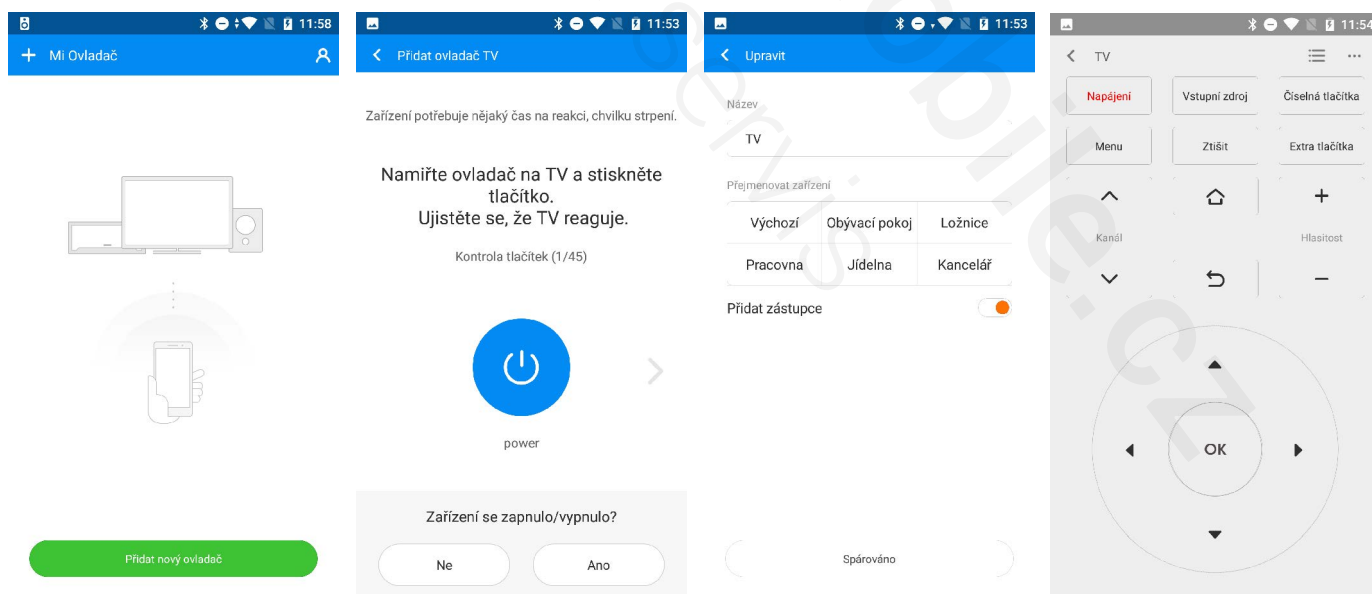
11:58

Mi Ovladač

Přidat nový ovladač

11:53

Přidat ovladač TV

Zařízení potřebuje nějaký čas na reakci, chvilku strpení.

Namiřte ovladač na TV a stiskněte tlačítko.
Ujistěte se, že TV reaguje.

Kontrola tlačítek (1/45)

power

Zařízení se zapnulo/vypnulo?

Ne

Ano

11:53

Upravit

Název

TV

Přejmenovat zařízení

| Výchozí | Obývací pokoj | Ložnice |
|---|---|---|
| Pracovna | Jídelna | Kancelář |

Přidat zástupce

Spárováno

11:54

TV

| Napájení | Vstupní zdroj | Číselná tlačítka |
|---|---|---|
| Menu | Ztišit | Extra tlačítka |

+

Kanál

Hlasitost

−

OK